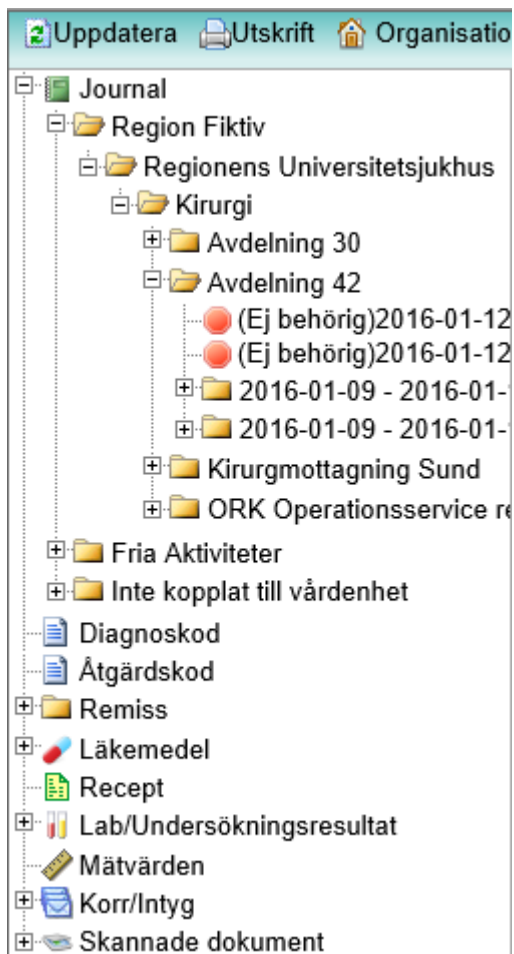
Uppdatera Utskrift Organisatio

Journal
Region Fiktiv
Regionens Universitetsjukhus
Kirurgi
Avdelning 30
Avdelning 42
(Ej behörig)2016-01-12
(Ej behörig)2016-01-12
2016-01-09 - 2016-01-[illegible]
2016-01-09 - 2016-01-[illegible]
Kirurgmottagning Sund
ORK Operationsservice r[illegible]
Fria Aktiviteter
Inte kopplat till vårdenhet
Diagnoskod
Åtgärdskod
Remiss
Läkemedel
Recept
Lab/Undersökningsresultat
Mätvärden
Korr/Intyg
Skannade dokument